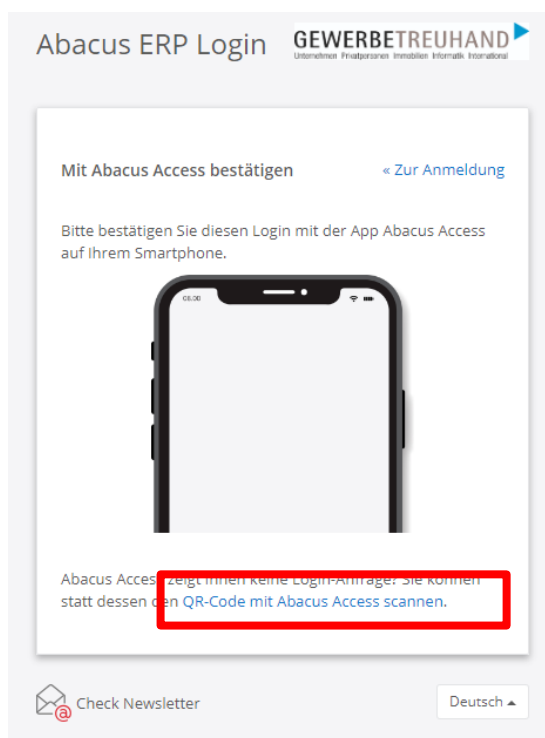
Abacus ERP Login

GEWERBETREUHAND
Unternehmer Privatpersonen Immobilien Informatik International

Mit Abacus Access bestätigen

« Zur Anmeldung

Bitte bestätigen Sie diesen Login mit der App Abacus Access auf Ihrem Smartphone.

08:00

Abacus Access zeigt Ihnen keine Login-Anfrage? Sie können statt dessen den QR-Code mit Abacus Access scannen.

Check Newsletter

Deutsch